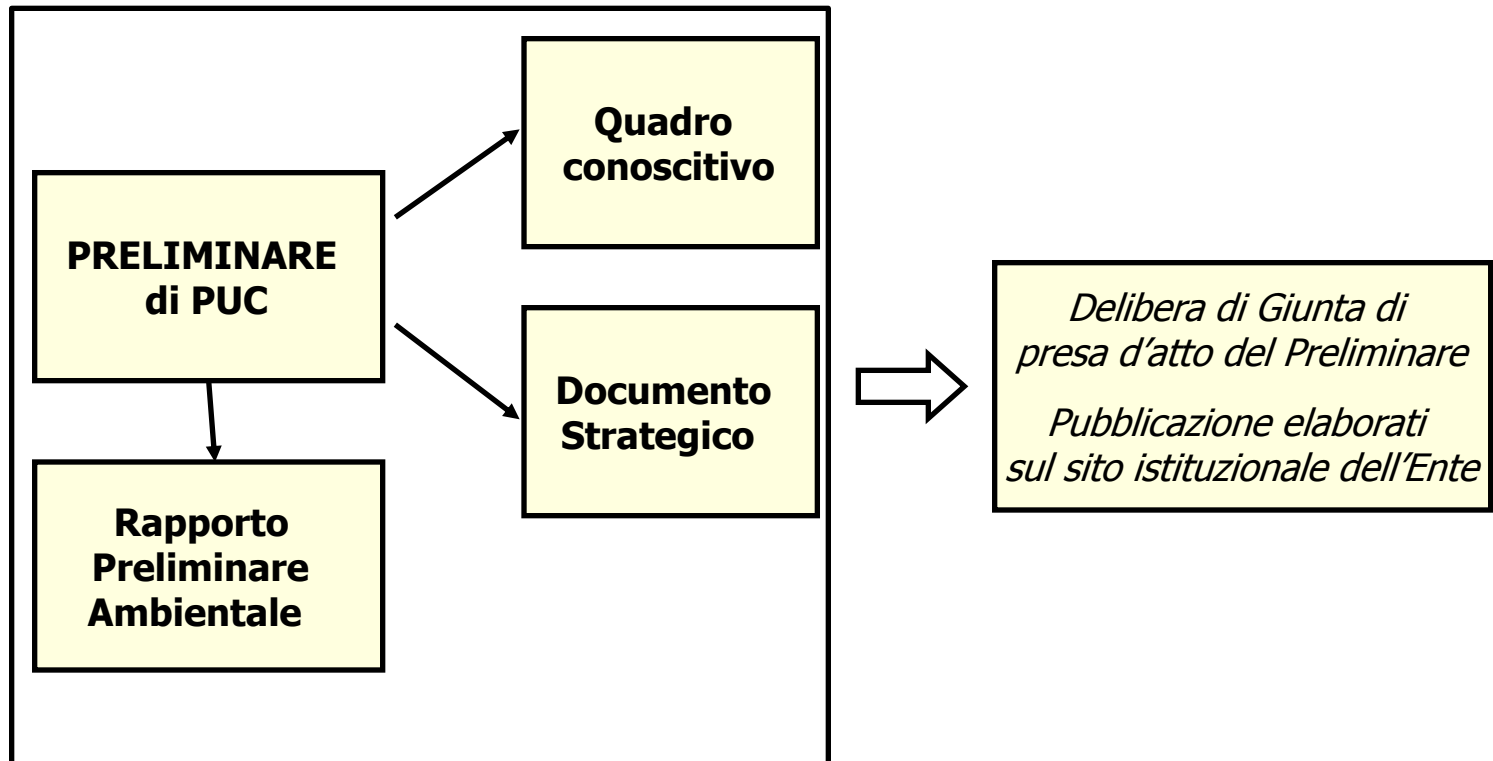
PRELIMINARE di PUC

Quadro conoscitivo

Documento Strategico

Rapporto Preliminare Ambientale

Delibera di Giunta di presa d'atto del Preliminare

Pubblicazione elaborati sul sito istituzionale dell'Ente